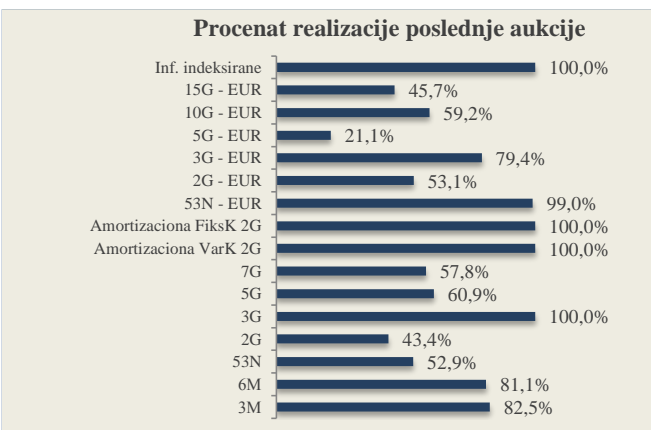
Procenat realizacije poslednje aukcije

| | |
|---|---|
| Inf. indeksirane | 100,0% |
| 15G - EUR | 45,7% |
| 10G - EUR | 59,2% |
| 5G - EUR | 21,1% |
| 3G - EUR | 79,4% |
| 2G - EUR | 53,1% |
| 53N - EUR | 99,0% |
| Amortizaciona FiksK 2G | 100,0% |
| Amortizaciona VarK 2G | 100,0% |
| 7G | 57,8% |
| 5G | 60,9% |
| 3G | 100,0% |
| 2G | 43,4% |
| 53N | 52,9% |
| 6M | 81,1% |
| 3M | 82,5% |